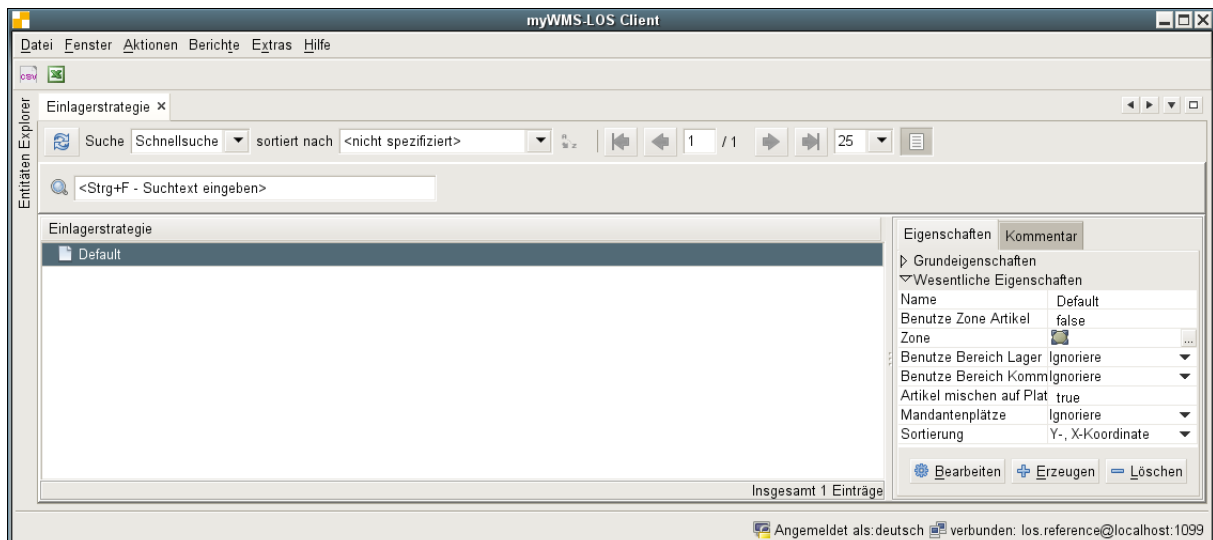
myWMS-LOS Client

Datei Fenster Aktionen Berichte Extras Hilfe

csv

Entitäten Explorer

Einlagerstrategie ×

Suche Schnellsuche sortiert nach <nicht spezifiziert> 1 /1 25

<Strg+F - Suchtext eingeben>

Einlagerstrategie

Default

Insgesamt 1 Einträge

Eigenschaften Kommentar

Grundeigenschaften

Wesentliche Eigenschaften

| | |
|---|---|
| Name | Default |
| Benutze Zone Artikel | false |
| Zone | |
| Benutze Bereich Lager | Ignoriere |
| Benutze Bereich Komm | Ignoriere |
| Artikel mischen auf Plat | true |
| Mandantenplätze | Ignoriere |
| Sortierung | Y-, X-Koordinate |

Bearbeiten Erzeugen Löschen

Angemeldet als:deutsch verbunden: los.reference@localhost:1099